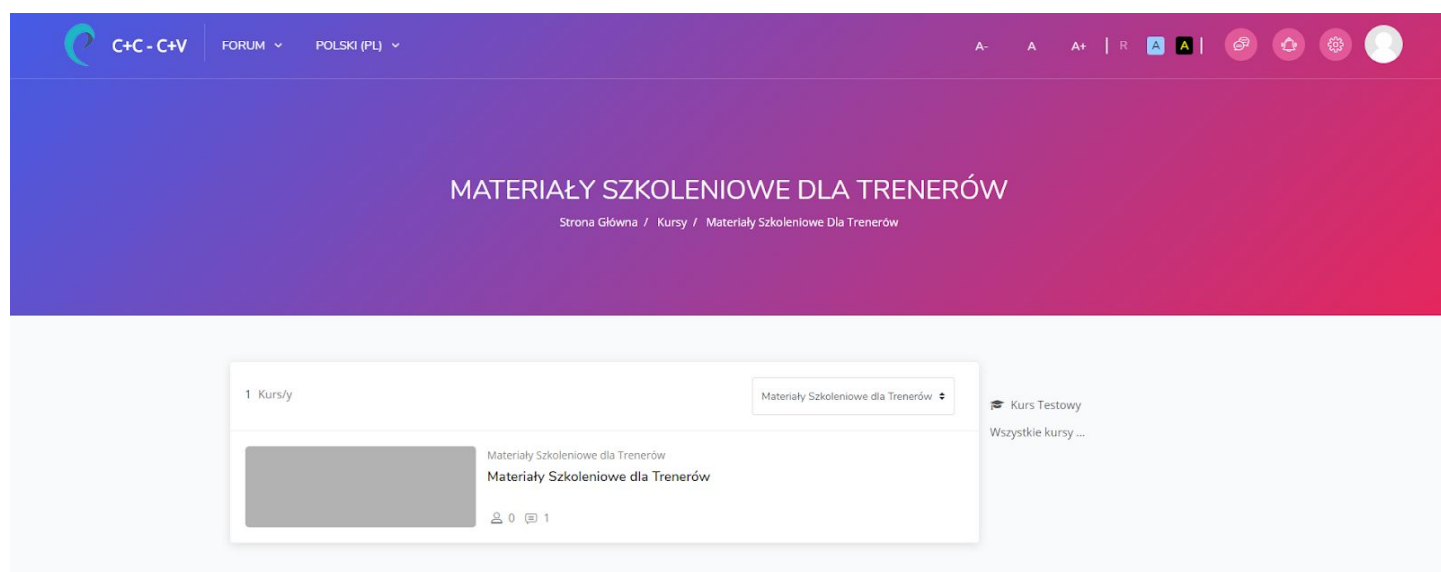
C+C - C+V FORUM POLSKI (PL)

A- A A+ | R A A |

MATERIAŁY SZKOLENIOWE DLA TRENERÓW

Strona Główna / Kursy / Materiały Szkoleniowe Dla Trenerów

1 Kurs/y

Materiały Szkoleniowe dla Trenerów

Materiały Szkoleniowe dla Trenerów

Materiały Szkoleniowe dla Trenerów

0 1

Kurs Testowy

Wszystkie kursy ...